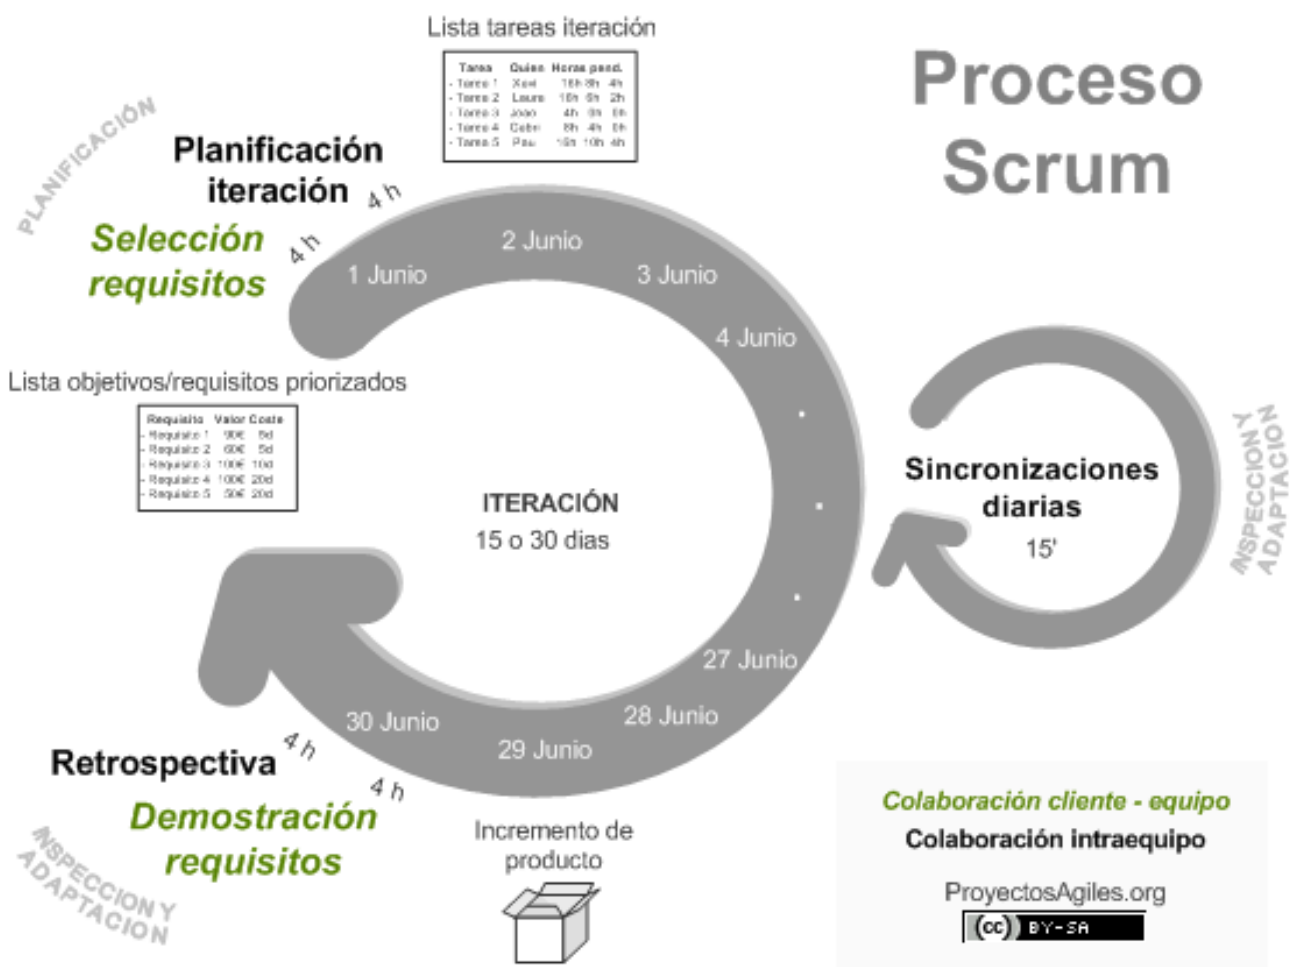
Proceso Scrum

Lista tareas iteración

| Tarea | Quien | Horas pend. |
|---|---|---|
| - Tarea 1 | Xavi | 16h 8h 4h |
| - Tarea 2 | Laura | 10h 6h 2h |
| - Tarea 3 | Joan | 4h 0h 0h |
| - Tarea 4 | Gabi | 8h 4h 0h |
| - Tarea 5 | Pau | 16h 10h 4h |

PLANIFICACIÓN

Planificación iteración 4 h

Selección requisitos 4 h

1 Junio

2 Junio

3 Junio

4 Junio

Lista objetivos/requisitos priorizados

| Requisito | Valor | Coste |
|---|---|---|
| - Requisito 1 | 90€ | 5d |
| - Requisito 2 | 60€ | 5d |
| - Requisito 3 | 100€ | 10d |
| - Requisito 4 | 100€ | 20d |
| - Requisito 5 | 50€ | 20d |

ITERACIÓN
15 o 30 dias

Sincronizaciones diarias
15'

INSPECCION Y ADAPTACION

27 Junio

28 Junio

29 Junio

30 Junio

Retrospectiva 4 h

Demostración requisitos 4 h

INSPECCION Y ADAPTACION

Incremento de producto

Colaboración cliente - equipo
Colaboración intraequipo

ProyectosAgiles.org
(cc) BY-SA